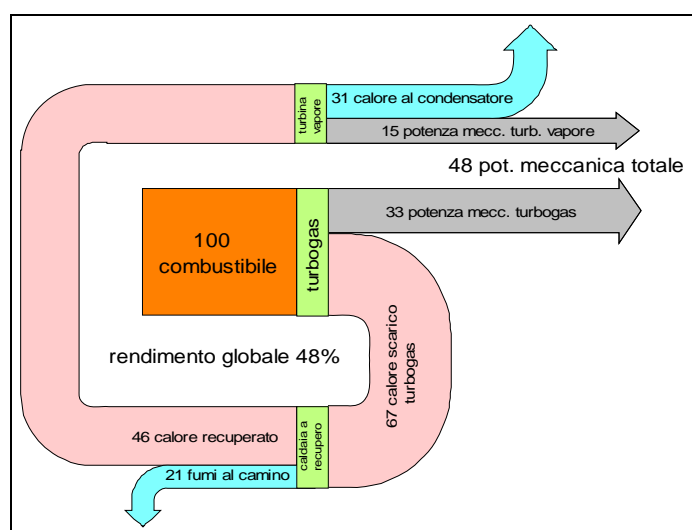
turbina vapore

31 calore al condensatore

15 potenza mecc. turb. vapore

48 pot. meccanica totale

100 combustibile

turbogas

33 potenza mecc. turbogas

67 calore scarico turbogas

rendimento globale 48%

46 calore recuperato

caldaia a recupero

21 fumi al camino